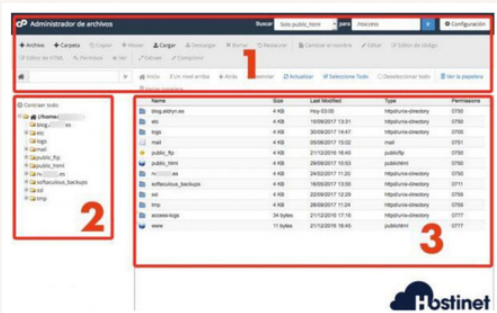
Administrador de archivos

Buscar Solo public_html para /nsecreo Configuración

+ Archivo + Carpeta Copiar Mover Cargar Descargar Borrar Restaurar Cambiar el nombre Editar Editor de código Editor de HTML Permisos Ver Extraer Comprimir

Inicio Un nivel arriba Atrás Adelante Actualizar Seleccione Todo Deseleccionar todo Ver la papelera Vaciar papelera

1

Contraer todo

/home/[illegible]
blog.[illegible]
etc
logs
mail
public_ftp
public_html
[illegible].es
softaculous_backups
ssl
tmp

2

| Name | Size | Last Modified | Type | Permissions |
|---|---|---|---|---|
| blog.aldryn.es | 4 KB | Hoy 03:00 | httpd/unix-directory | 0755 |
| etc | 4 KB | 16/09/2017 13:31 | httpd/unix-directory | 0750 |
| logs | 4 KB | 16/09/2017 13:59 | httpd/unix-directory | 0700 |
| mail | 4 KB | 05/06/2017 15:02 | mail | 0751 |
| public_ftp | 4 KB | 21/12/2016 16:46 | publicftp | 0750 |
| public_html | 4 KB | 29/09/2017 10:53 | publichtml | 0750 |
| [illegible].es | 4 KB | 24/02/2017 11:20 | httpd/unix-directory | 0755 |
| softaculous_backups | 4 KB | 16/05/2017 13:50 | httpd/unix-directory | 0711 |
| ssl | 4 KB | 21/12/2016 16:52 | httpd/unix-directory | 0755 |
| tmp | 4 KB | 28/09/2017 11:24 | httpd/unix-directory | 0755 |
| access-logs | 34 bytes | 21/12/2016 17:16 | httpd/unix-directory | 0777 |
| www | 11 bytes | 21/12/2016 16:46 | publichtml | 0777 |

3

Hostinet